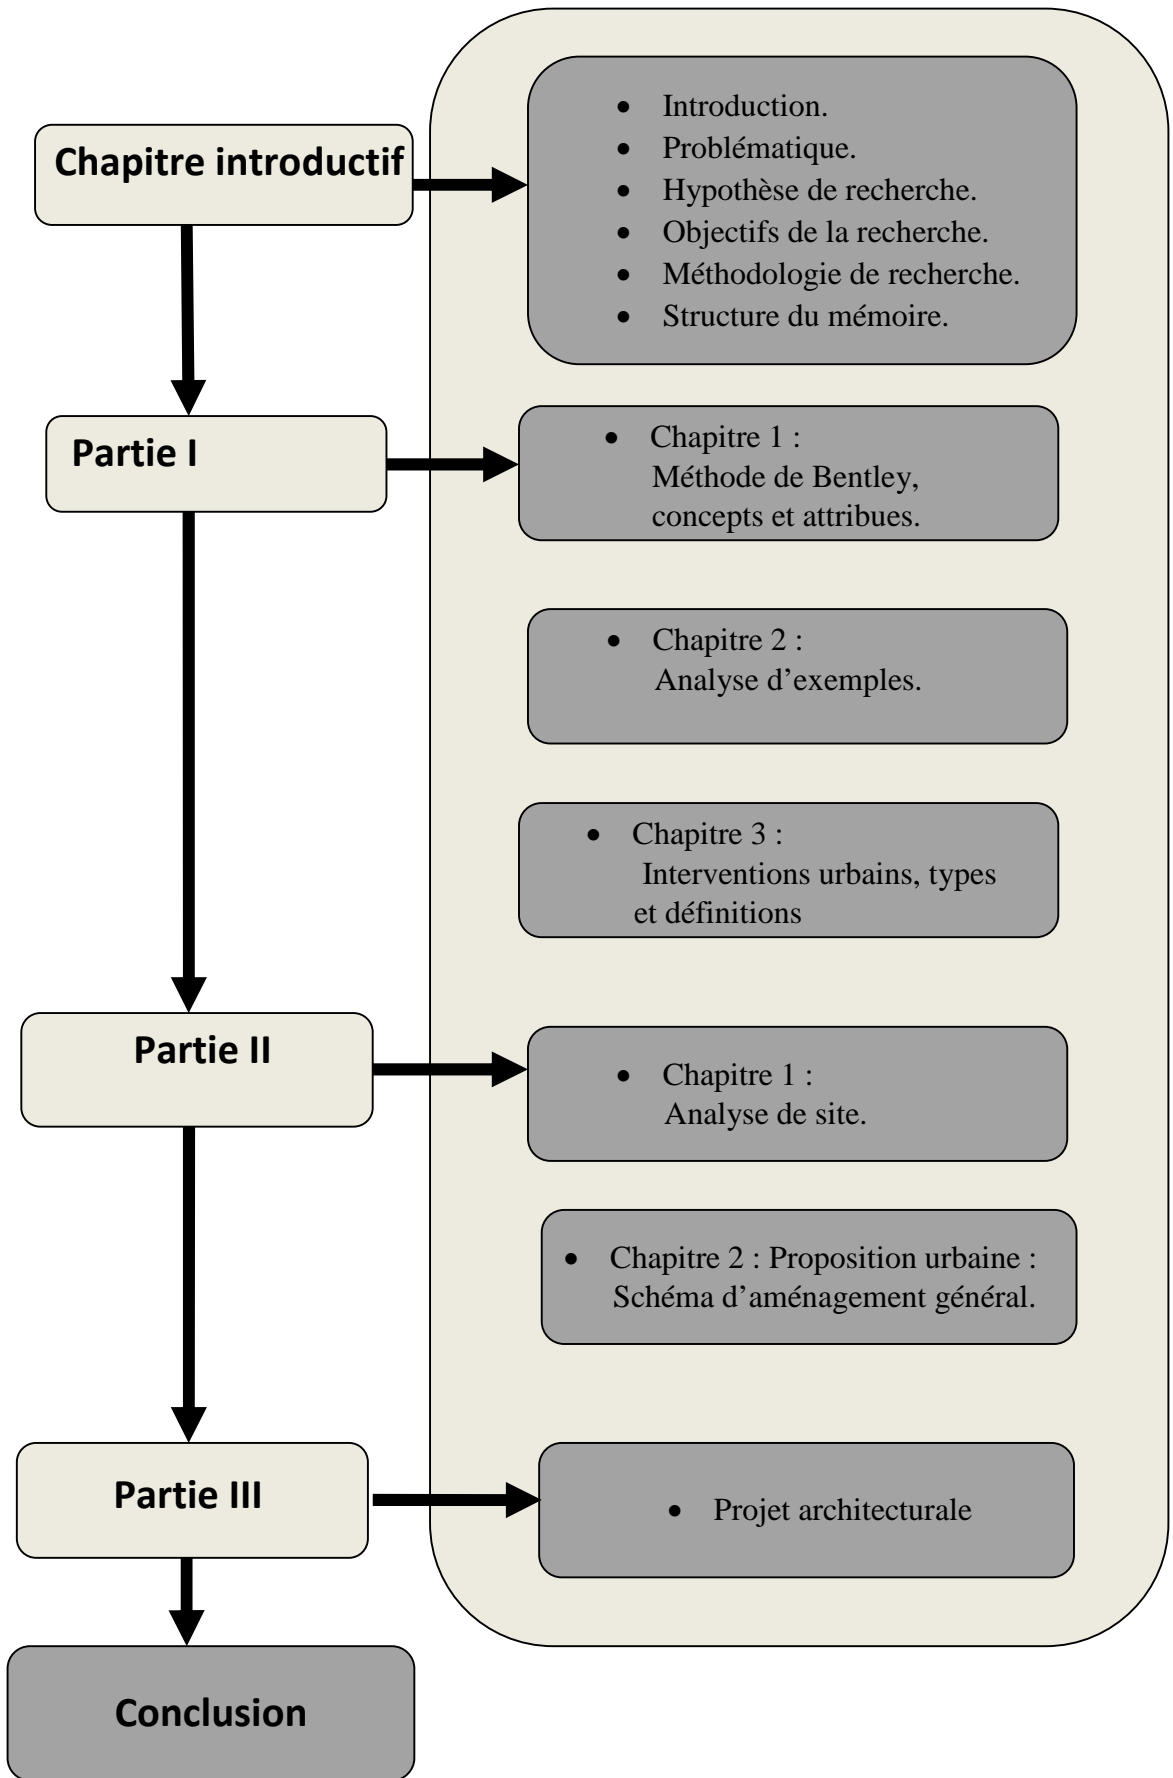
Chapitre introductif

- Introduction.
- Problématique.
- Hypothèse de recherche.
- Objectifs de la recherche.
- Méthodologie de recherche.
- Structure du mémoire.

Partie I

- Chapitre 1 : Méthode de Bentley, concepts et attribues.

- Chapitre 2 : Analyse d'exemples.

- Chapitre 3 : Interventions urbains, types et définitions

Partie II

- Chapitre 1 : Analyse de site.

- Chapitre 2 : Proposition urbaine : Schéma d'aménagement général.

Partie III

- Projet architecturale

Conclusion